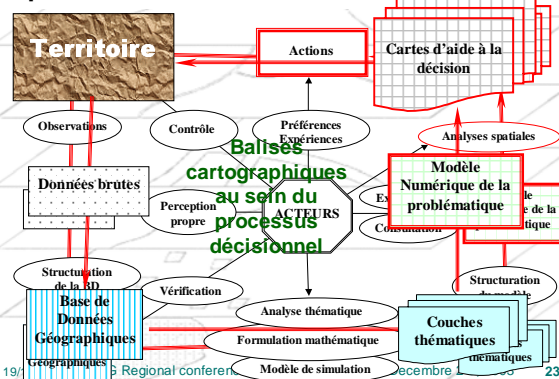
Territoire

Actions

Cartes d'aide à la décision

Observations

Contrôle

Préférences Expériences

Balises cartographiques au sein du processus décisionnel

Analyses spatiales

Données brutes

Perception propre

ACTEURS

Ex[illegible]

Consultation

Modèle Numérique de la problématique

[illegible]le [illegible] de la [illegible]ue

Structuration de la 3D

Vérification

Structuration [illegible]

Base de Données Géographiques

Analyse thématique

Formulation mathématique

Modèle de simulation

Couches thématiques

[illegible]thématiques

Géographiques

19/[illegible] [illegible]S Regional conferen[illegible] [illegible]ecembre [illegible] 23